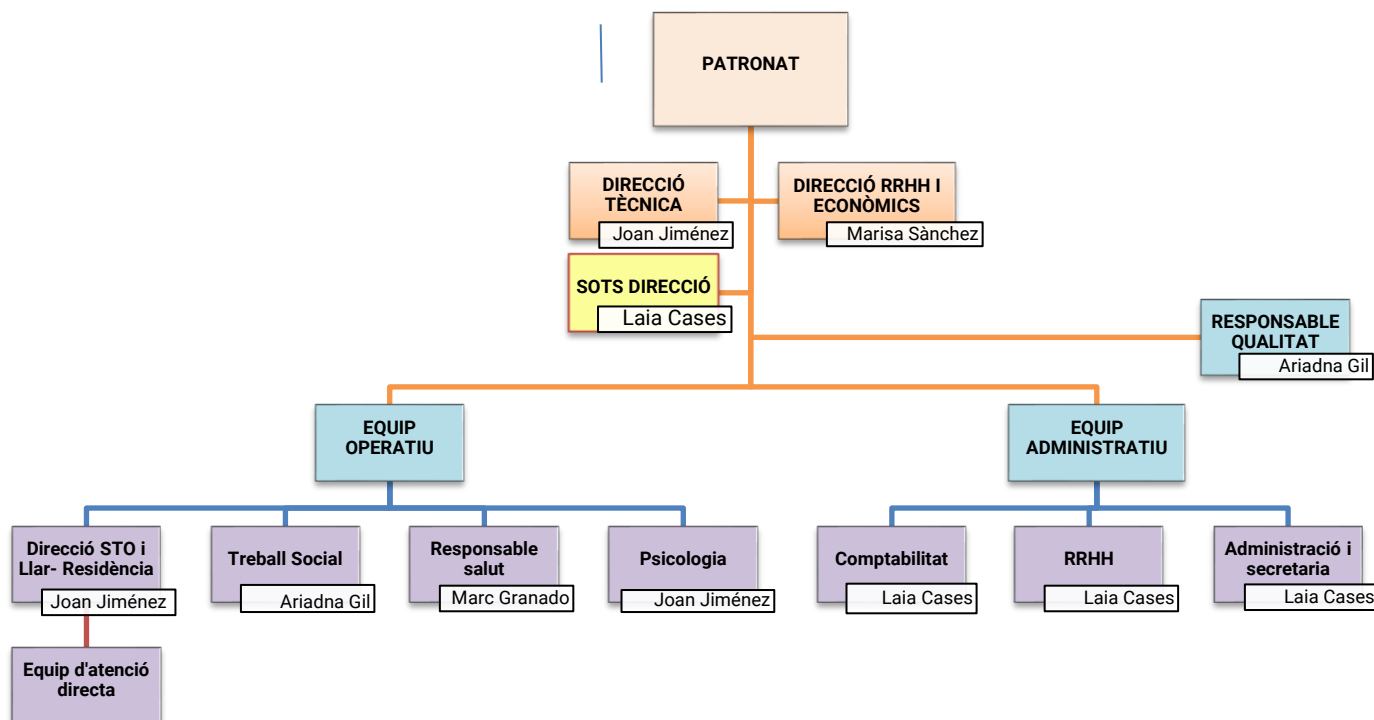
PATRONAT

DIRECCIÓ TÈCNICA
Joan Jiménez

DIRECCIÓ RRHH I ECONÒMICS
Marisa Sànchez

SOTS DIRECCIÓ
Laia Cases

RESPONSABLE QUALITAT
Ariadna Gil

EQUIP OPERATIU

EQUIP ADMINISTRATIU

Direcció STO i Llar- Residència
Joan Jiménez

Treball Social
Ariadna Gil

Responsable salut
Marc Granado

Psicologia
Joan Jiménez

Comptabilitat
Laia Cases

RRHH
Laia Cases

Administració i secretaria
Laia Cases

Equip d'atenció directa